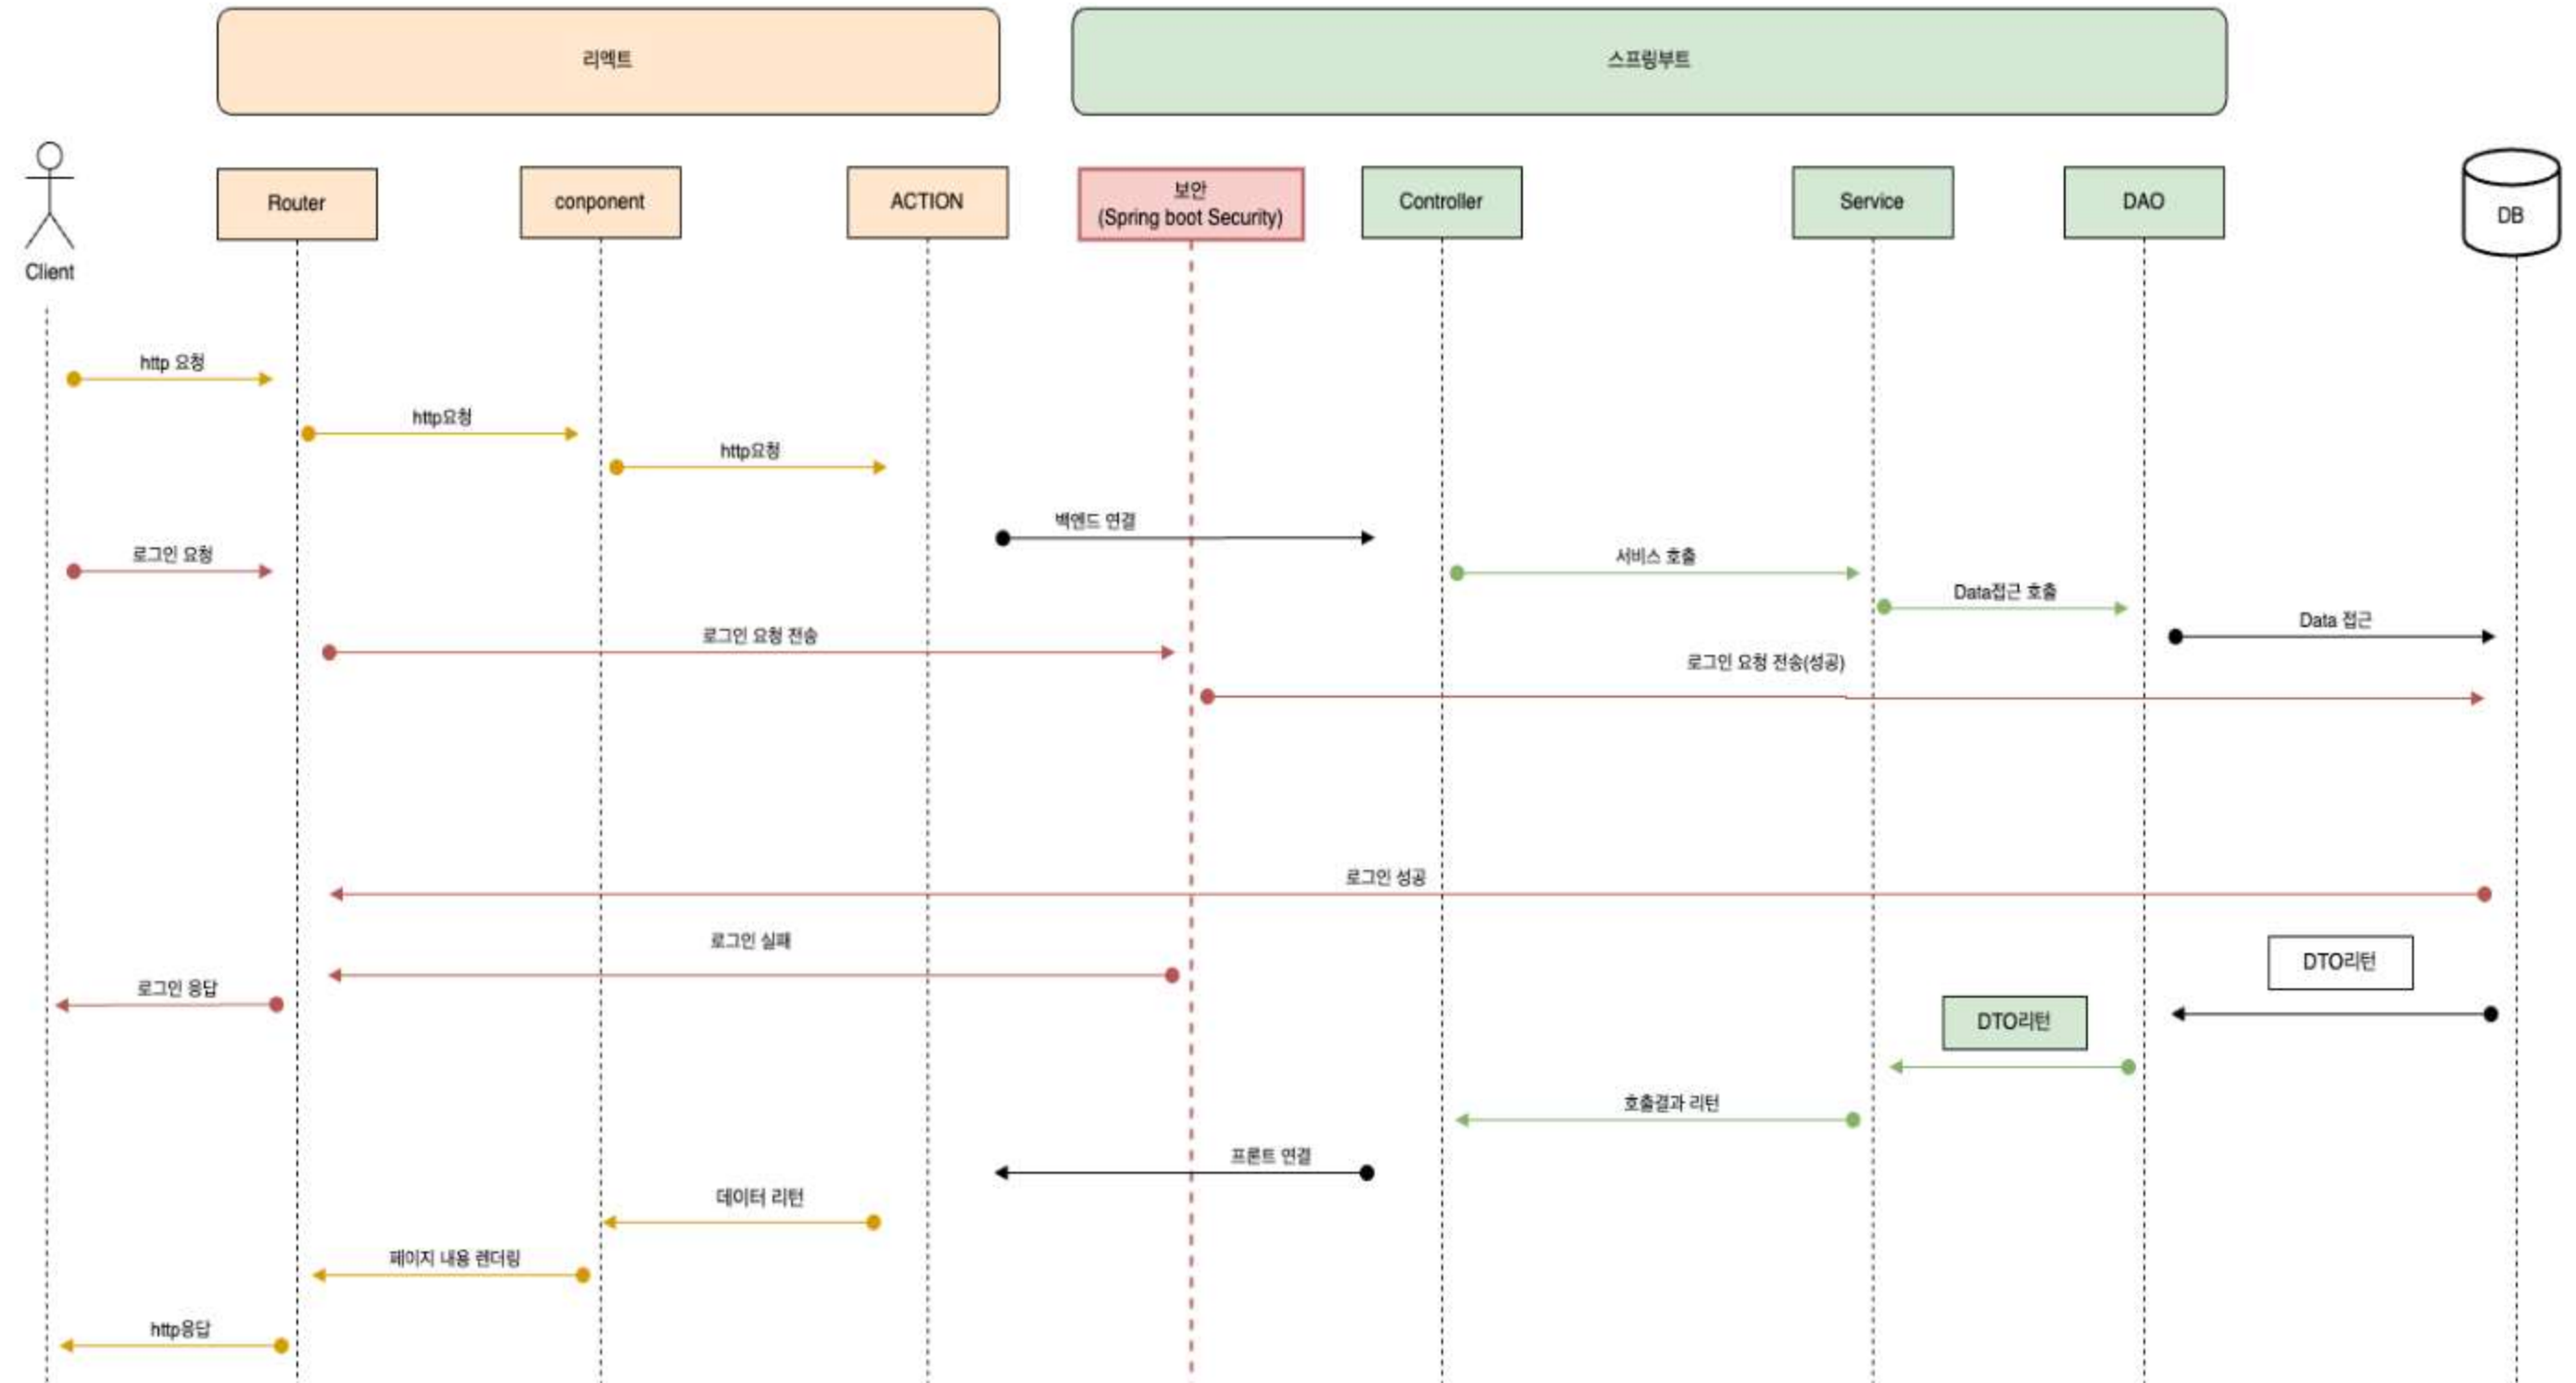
리엑트

스프링부트

Client

Router

conponent

ACTION

보안
(Spring boot Security)

Controller

Service

DAO

DB

http 요청

http요청

http요청

백엔드 연결

로그인 요청

서비스 호출

Data접근 호출

Data 접근

로그인 요청 전송

로그인 요청 전송(성공)

로그인 성공

로그인 실패

DTO리턴

로그인 응답

DTO리턴

호출결과 리턴

프론트 연결

데이터 리턴

페이지 내용 렌더링

http응답